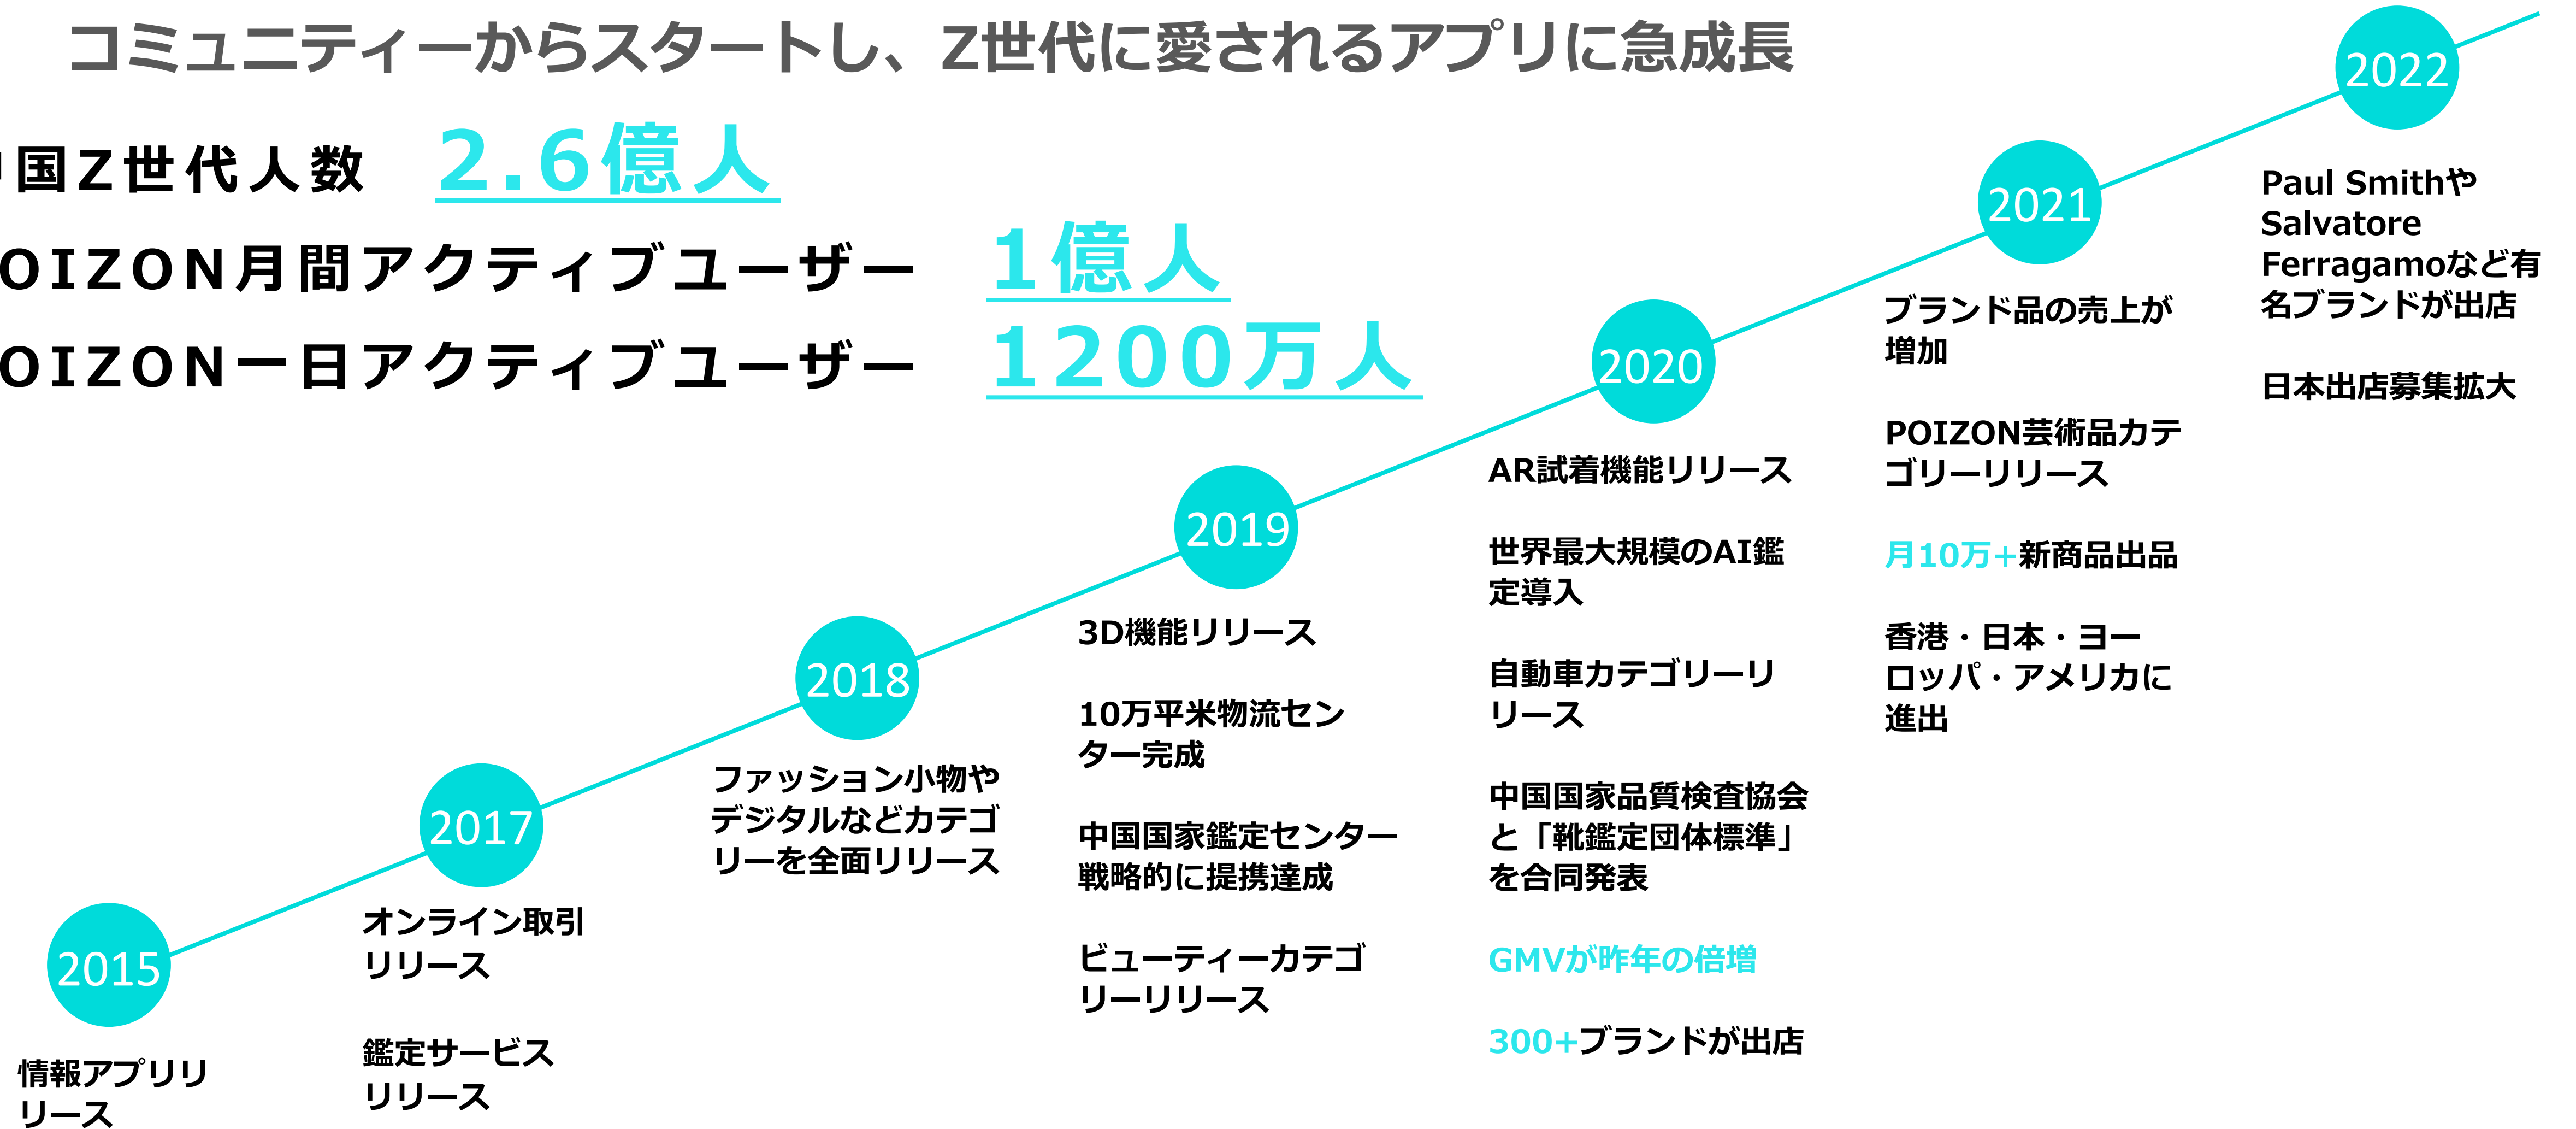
コミュニティーからスタートし、Z世代に愛されるアプリに急成長

国Z世代人数　2.6億人
OIZON月間アクティブユーザー　1億人
OIZON一日アクティブユーザー　1200万人

2022

Paul SmithやSalvatore Ferragamoなど有名ブランドが出店

日本出店募集拡大

2021

ブランド品の売上が増加

POIZON芸術品カテゴリーリリース

月10万+新商品出品

香港・日本・ヨーロッパ・アメリカに進出

2020

AR試着機能リリース

世界最大規模のAI鑑定導入

自動車カテゴリーリリース

中国国家品質検査協会と「靴鑑定団体標準」を合同発表

GMVが昨年の倍増

300+ブランドが出店

2019

3D機能リリース

10万平米物流センター完成

中国国家鑑定センター戦略的に提携達成

ビューティーカテゴリーリリース

2018

ファッション小物やデジタルなどカテゴリーを全面リリース

2017

オンライン取引リリース

鑑定サービスリリース

2015

情報アプリリリース